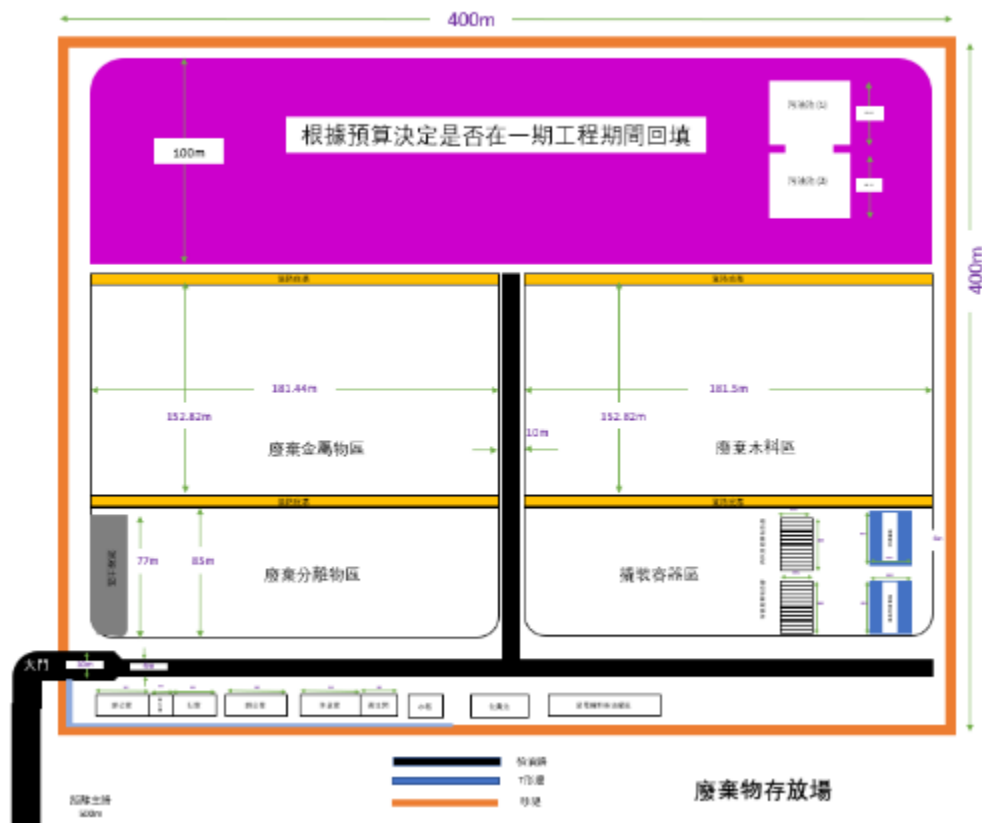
400m

根據預算決定是否在一期工程期間回填

100m

污水池 (1)

污水池 (2)

400m

消防通道

消防通道

181.44m

181.5m

152.82m

152.82m

10m

廢棄金屬物區

廢棄木料區

消防通道

消防通道

77m

85m

廢棄分離物區

搬裝容器區

大門

小屋

檢查路

T形邊

界堤

廢棄物存放場